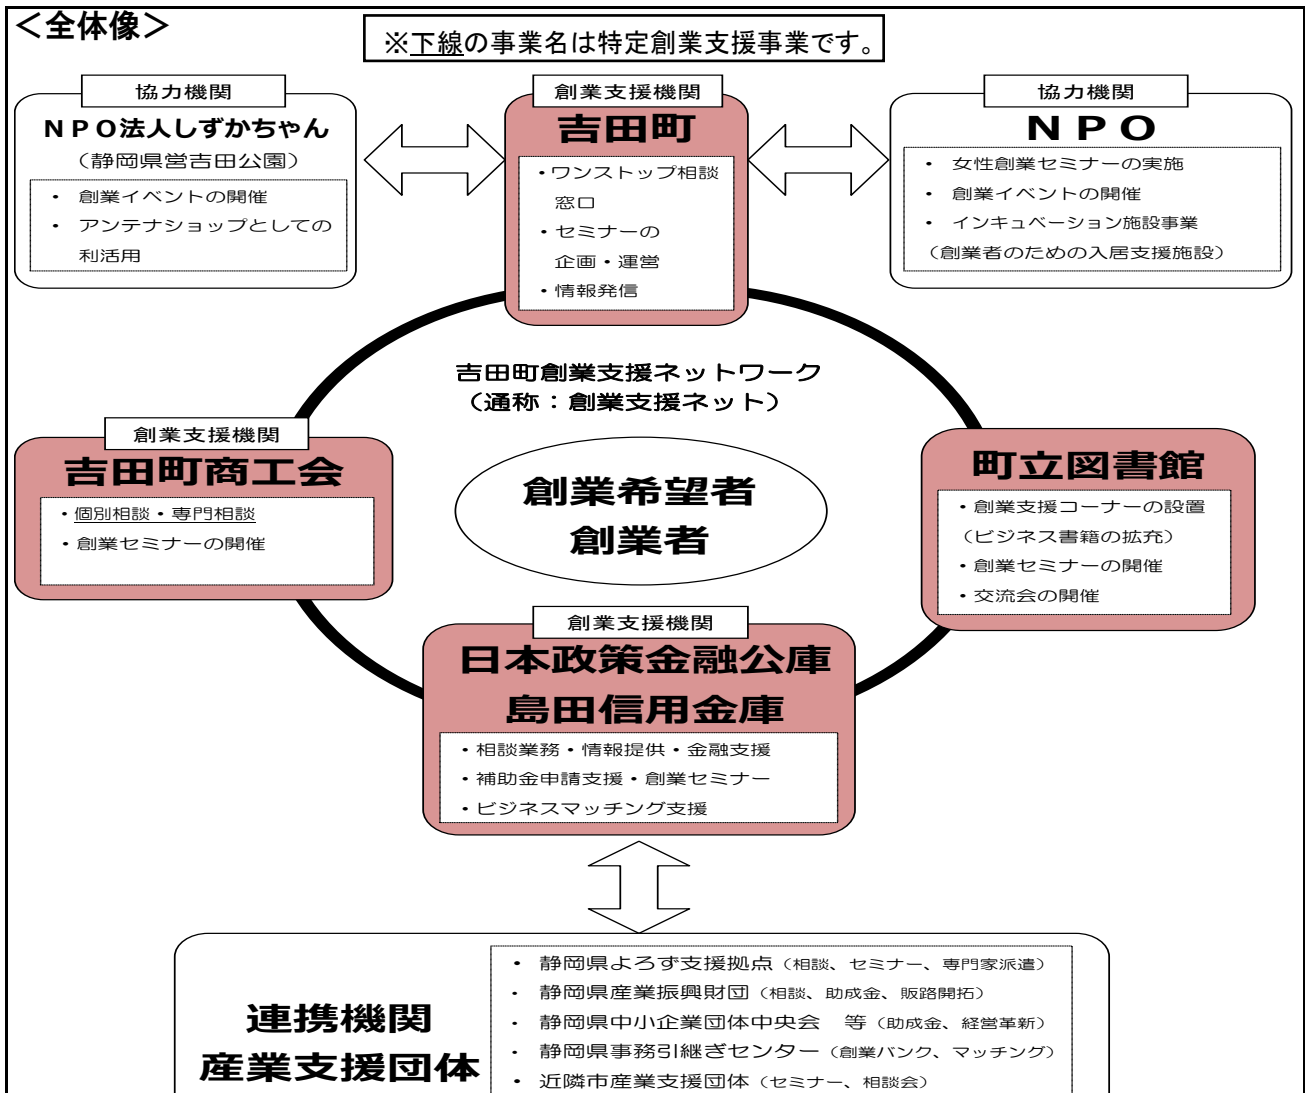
＜全体像＞

※下線の事業名は特定創業支援事業です。

協力機関
ＮＰＯ法人しずかちゃん
（静岡県営吉田公園）
・ 創業イベントの開催
・ アンテナショップとしての利活用

創業支援機関
吉田町
・ワンストップ相談窓口
・セミナーの企画・運営
・情報発信

協力機関
ＮＰＯ
・ 女性創業セミナーの実施
・ 創業イベントの開催
・ インキュベーション施設事業
（創業者のための入居支援施設）

吉田町創業支援ネットワーク
（通称：創業支援ネット）

創業支援機関
吉田町商工会
・個別相談・専門相談
・創業セミナーの開催

創業希望者
創業者

町立図書館
・創業支援コーナーの設置
（ビジネス書籍の拡充）
・創業セミナーの開催
・交流会の開催

創業支援機関
日本政策金融公庫
島田信用金庫
・相談業務・情報提供・金融支援
・補助金申請支援・創業セミナー
・ビジネスマッチング支援

連携機関
産業支援団体
・ 静岡県よろず支援拠点（相談、セミナー、専門家派遣）
・ 静岡県産業振興財団（相談、助成金、販路開拓）
・ 静岡県中小企業団体中央会　等（助成金、経営革新）
・ 静岡県事務引継ぎセンター（創業バンク、マッチング）
・ 近隣市産業支援団体（セミナー、相談会）